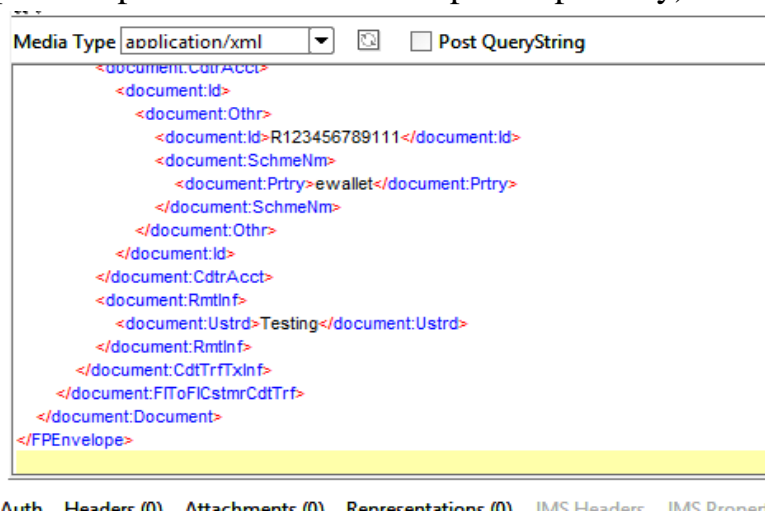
Media Type application/xml

Post QueryString

<document:CdtrAcct>
<document:Id>
<document:Othr>
<document:Id>R123456789111</document:Id>
<document:SchmeNm>
<document:Prtry>ewallet</document:Prtry>
</document:SchmeNm>
</document:Othr>
</document:Id>
</document:CdtrAcct>
<document:RmtInf>
<document:Ustrd>Testing</document:Ustrd>
</document:RmtInf>
</document:CdtTrfTxInf>
</document:FIToFICstmrCdtTrf>
</document:Document>
</FPEnvelope>

Auth Headers (0) Attachments (0) Representations (0) JMS Headers JMS Proper